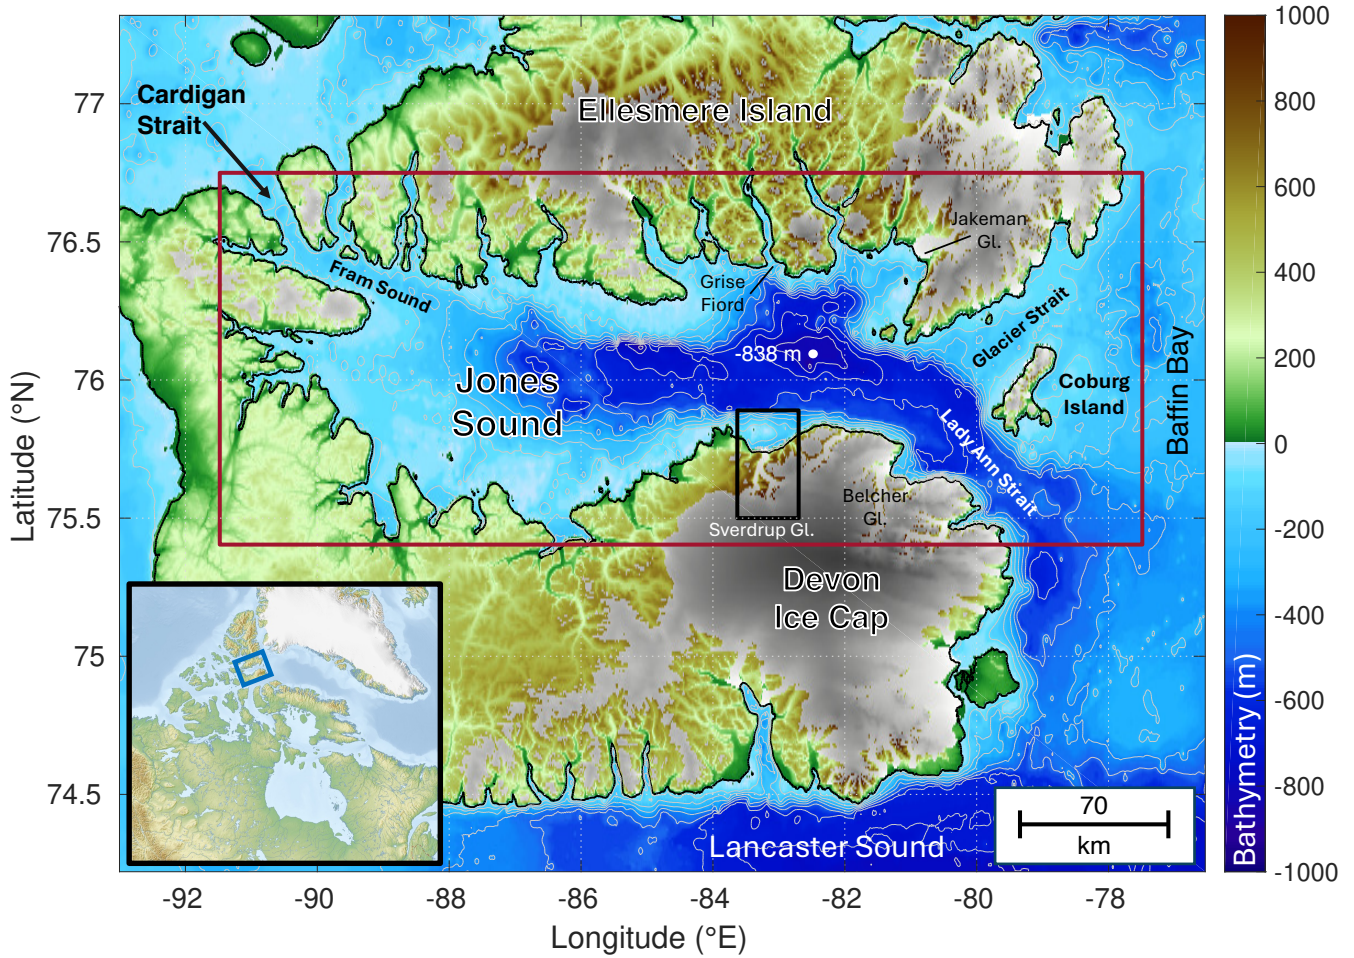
Cardigan Strait
Ellesmere Island
Jakeman Gl.
Fram Sound
Grise Fiord
Glacier Strait
-838 m
Jones Sound
Coburg Island
Baffin Bay
Lady Ann Strait
Belcher Gl.
Sverdrup Gl.
Devon Ice Cap
Lancaster Sound
70
km

77
76.5
76
75.5
75
74.5
Latitude (°N)

-92
-90
-88
-86
-84
-82
-80
-78
Longitude (°E)

1000
800
600
400
200
0
-200
-400
-600
-800
-1000
Bathymetry (m)